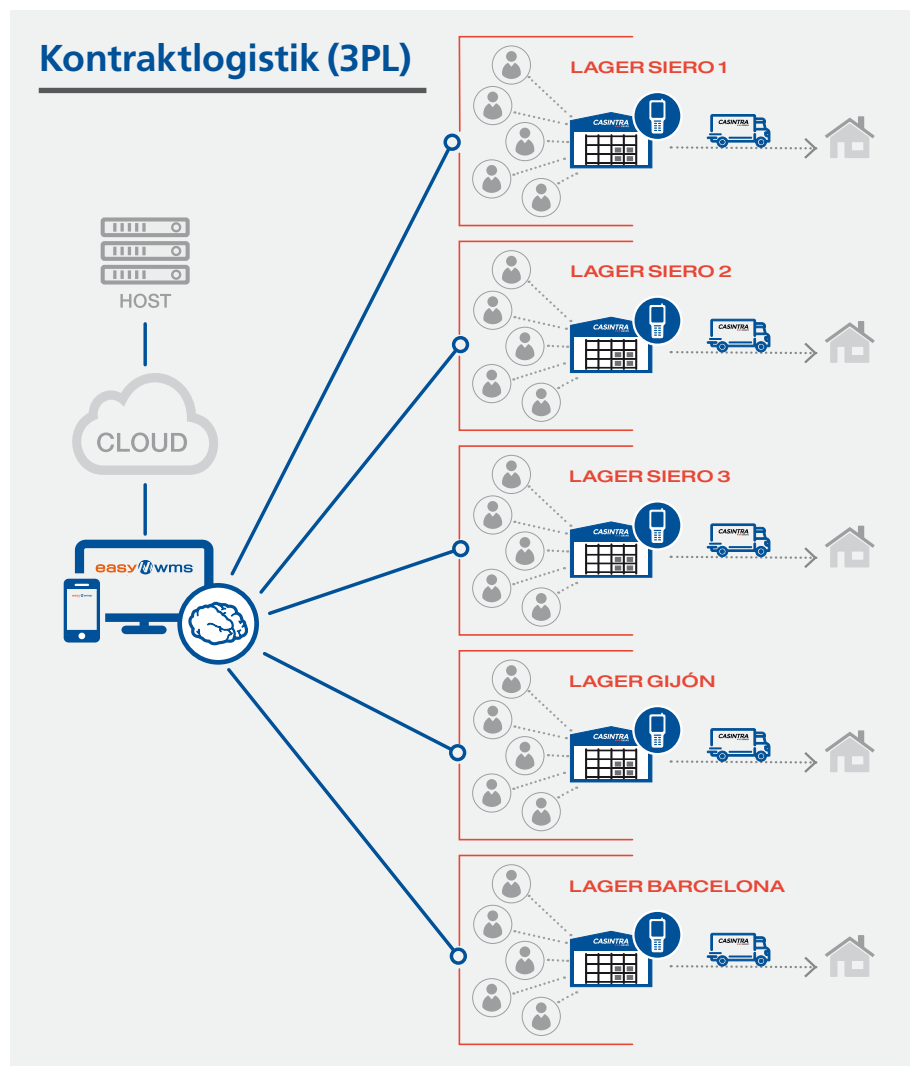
Kontraktlogistik (3PL)

HOST

CLOUD

easy wms

LAGER SIERO 1

CASINTRA

CASINTRA

LAGER SIERO 2

CASINTRA

CASINTRA

LAGER SIERO 3

CASINTRA

CASINTRA

LAGER GIJÓN

CASINTRA

CASINTRA

LAGER BARCELONA

CASINTRA

CASINTRA